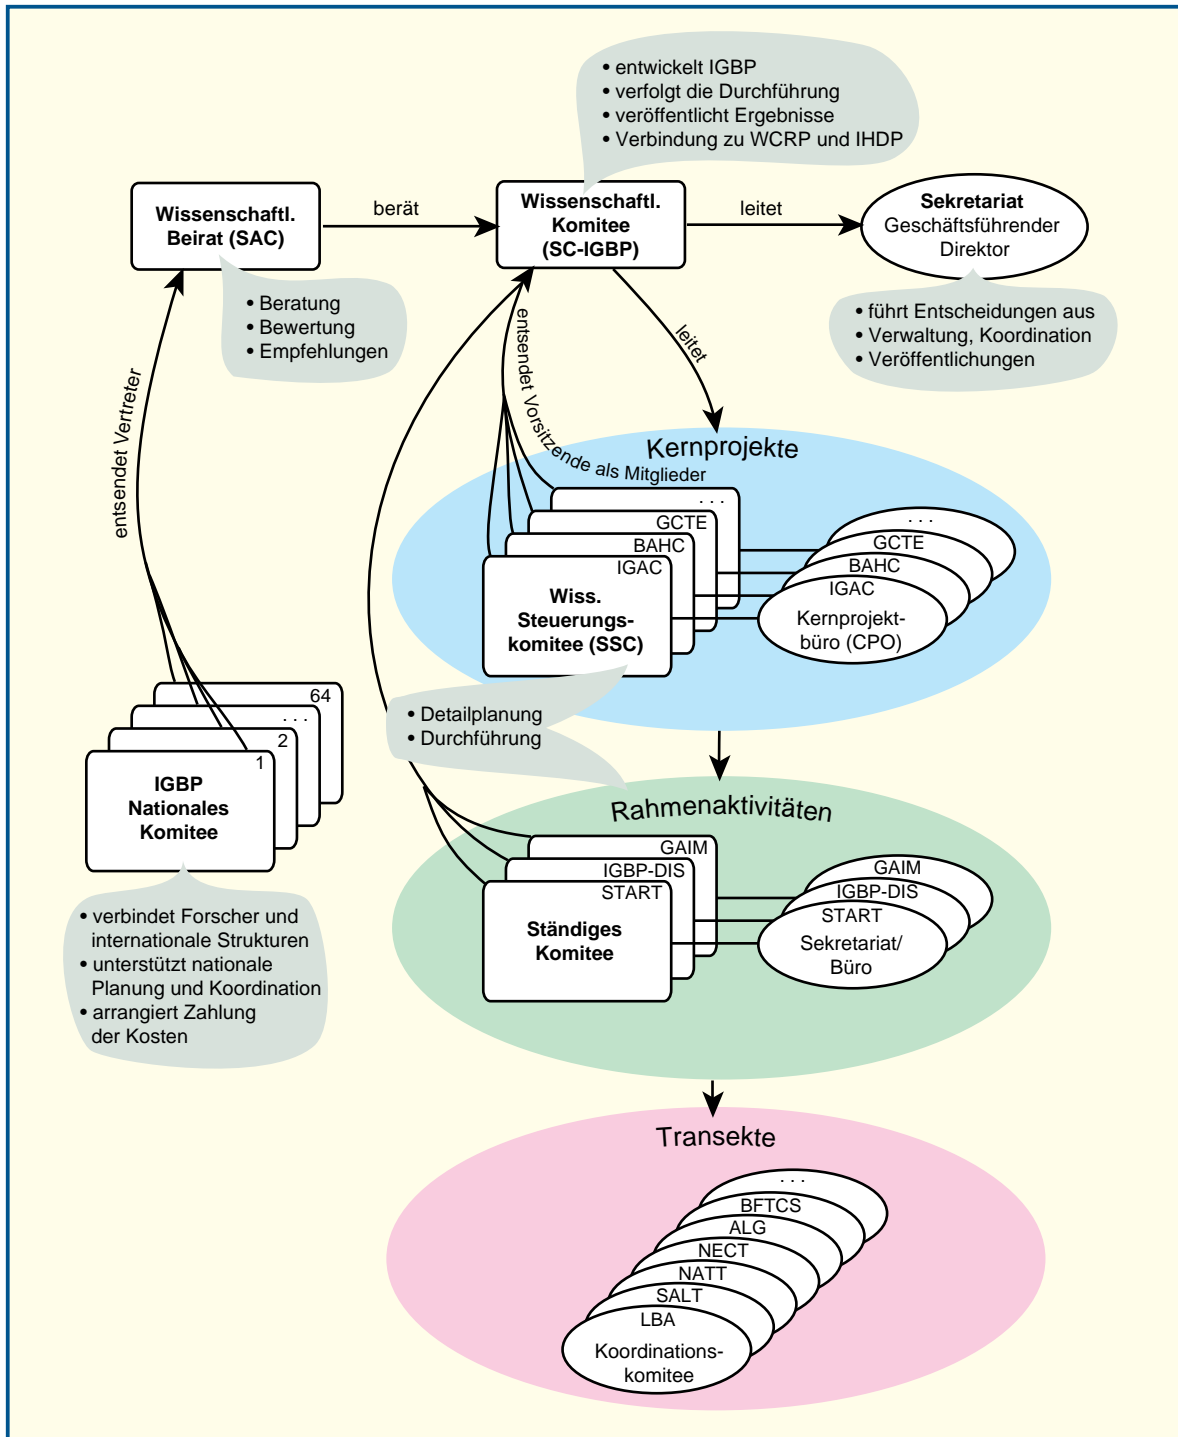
• entwickelt IGBP
• verfolgt die Durchführung
• veröffentlicht Ergebnisse
• Verbindung zu WCRP und IHDP

Wissenschaftl. Beirat (SAC)

berät

Wissenschaftl. Komitee (SC-IGBP)

leitet

Sekretariat
Geschäftsführender Direktor

• Beratung
• Bewertung
• Empfehlungen

• führt Entscheidungen aus
• Verwaltung, Koordination
• Veröffentlichungen

entsendet Vertreter

entsendet Vorsitzende als Mitglieder

leitet

Kernprojekte

. . .
GCTE
BAHC
IGAC
Wiss. Steuerungs-komitee (SSC)

. . .
GCTE
BAHC
IGAC
Kernprojekt-büro (CPO)

64
. . .
2
1
IGBP Nationales Komitee

• Detailplanung
• Durchführung

Rahmenaktivitäten

GAIM
IGBP-DIS
START
Ständiges Komitee

GAIM
IGBP-DIS
START
Sekretariat/ Büro

• verbindet Forscher und internationale Strukturen
• unterstützt nationale Planung und Koordination
• arrangiert Zahlung der Kosten

Transekte

. . .
BFTCS
ALG
NECT
NATT
SALT
LBA
Koordinations-komitee